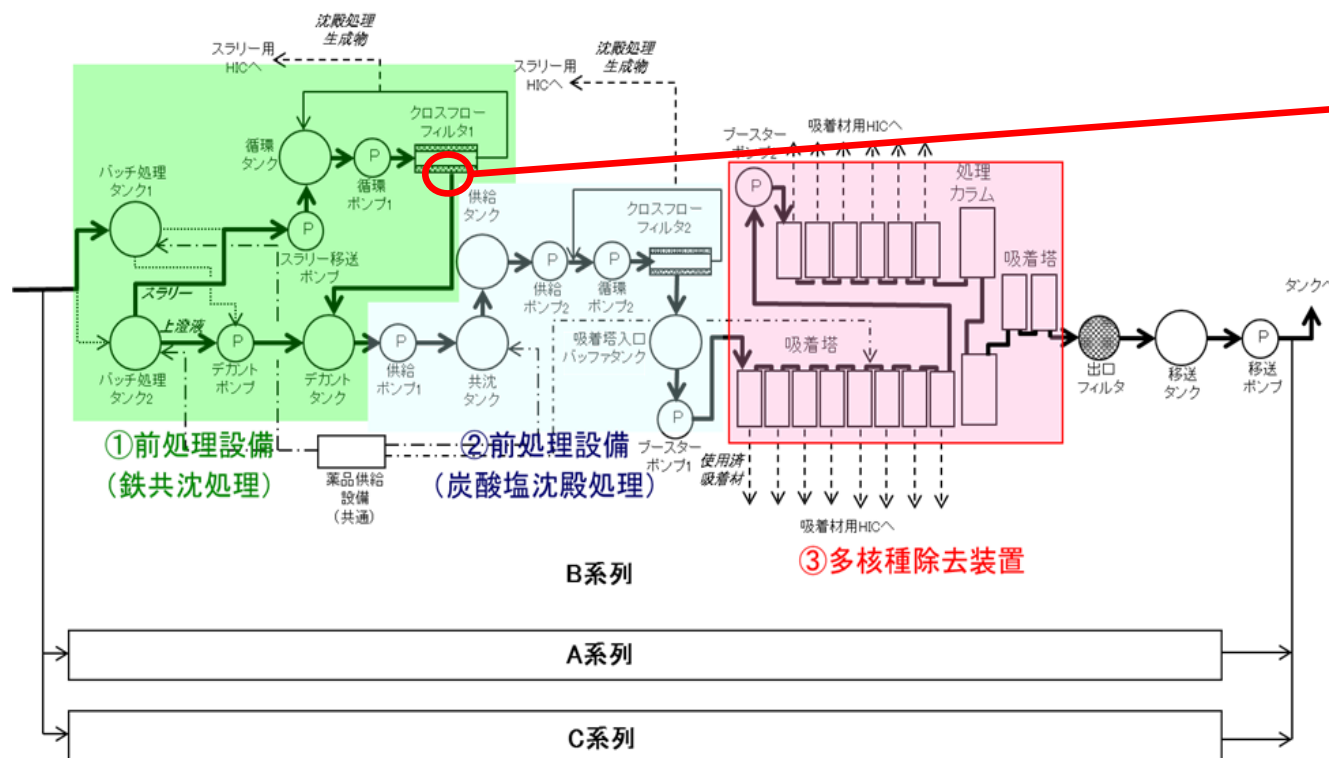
沈殿処理
生成物

スラリー用
HICへ

沈殿処理
生成物

スラリー用
HICへ

クロスフロー
フィルタ1

循環
タンク

P
循環
ポンプ1

バッチ処理
タンク1

P
スラリー移送
ポンプ

スラリー

上澄液

P
デカント
ポンプ

バッチ処理
タンク2

デカント
タンク

供給
タンク

P
供給
ポンプ2

P
循環
ポンプ2

クロスフロー
フィルタ2

P
供給
ポンプ1

共沈
タンク

吸着塔入口
バッファタンク

P
ブースター
ポンプ1

使用済
吸着材

ブースター
ポンプ2

吸着材用HICへ

P

処理
カラム

吸着塔

吸着塔

出口
フィルタ

移送
タンク

P
移送
ポンプ

タンクへ

①前処理設備
（鉄共沈処理）

薬品供給
設備
（共通）

②前処理設備
（炭酸塩沈殿処理）

吸着材用HICへ

③多核種除去装置

B系列

A系列

C系列